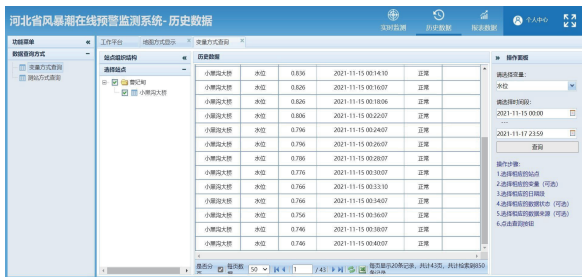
河北省风暴潮在线预警监测系统-历史数据

实时监测 历史数据 报表数据 个人中心

功能菜单
数据查询方式
变量方式查询
测站方式查询

工作台 地图方式显示 变量方式查询

站点组织结构
选择站点
曹妃甸
小青河大桥

历史数据

| 小青河大桥 | 水位 | 0.836 | 2021-11-15 00:14:10 | 正常 |
|---|---|---|---|---|
| 小青河大桥 | 水位 | 0.826 | 2021-11-15 00:16:07 | 正常 |
| 小青河大桥 | 水位 | 0.826 | 2021-11-15 00:18:06 | 正常 |
| 小青河大桥 | 水位 | 0.816 | 2021-11-15 00:22:07 | 正常 |
| 小青河大桥 | 水位 | 0.806 | 2021-11-15 00:24:07 | 正常 |
| 小青河大桥 | 水位 | 0.796 | 2021-11-15 00:26:07 | 正常 |
| 小青河大桥 | 水位 | 0.786 | 2021-11-15 00:28:07 | 正常 |
| 小青河大桥 | 水位 | 0.776 | 2021-11-15 00:30:07 | 正常 |
| 小青河大桥 | 水位 | 0.766 | 2021-11-15 00:33:10 | 正常 |
| 小青河大桥 | 水位 | 0.766 | 2021-11-15 00:34:07 | 正常 |
| 小青河大桥 | 水位 | 0.756 | 2021-11-15 00:36:07 | 正常 |
| 小青河大桥 | 水位 | 0.746 | 2021-11-15 00:38:07 | 正常 |
| 小青河大桥 | 水位 | 0.746 | 2021-11-15 00:40:07 | 正常 |

是否分 每页数 50 1 / 45 每页显示20条记录，共计43页，共计检索到850条记录

操作面板
请选择变量：
水位
请选择时间段：
2021-11-15 00:00
2021-11-17 23:59
查询

操作步骤：
1.选择相应的站点
2.选择相应的变量（可选）
3.选择相应的日期段
4.选择相应的数据状态（可选）
5.选择相应的数据来源（可选）
6.点击查询按钮